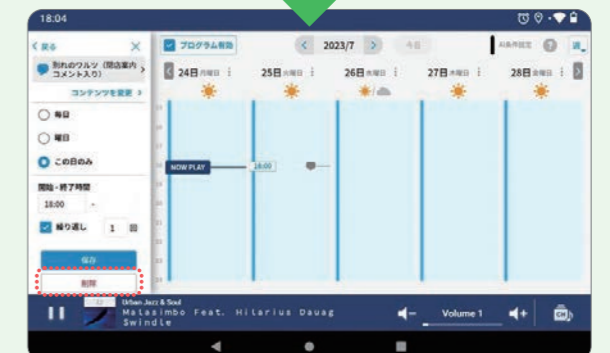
18:04

< 戻る
別れのワルツ（閉店案内コメント入り）
コンテンツを変更 >
毎日
曜日
この日のみ
開始・終了時間
18:00
繰り返し 1
保存
削除

プログラム有効
< 2023/7 >
今日
24日月曜日
25日火曜日
26日水曜日
27日木曜日
28日金曜日
NOW PLAY
18:00

Urban Jazz & Soul
Malasimbo Feat. Hilarius Dauag
Swindle
Volume 1